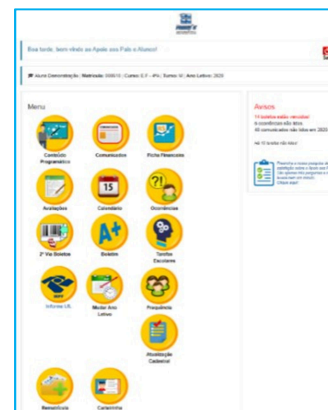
Boa tarde, bem-vindo ao Apoio aos Pais e Alunos!

Aluno Demonstração | Matrícula: 000015 | Curso: E.F. - 4ºs | Turma: 4A | Ano Letivo: 2023

Menu

Conteúdo Programático

Comunicados

Ficha Financeira

Avaliações

Calendário

Ocorrências

2ª Via Boletos

Boletim

Tarefas Escolares

Informe I.R.

Mudar Ano Letivo

Frequência

Atualização Cadastral

Rematrícula

Carteirinha

Avisos

11 boletos estão vencidos!
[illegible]
40 comunicados não lidos em 2023

Há 11 boletos não lidos!

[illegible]